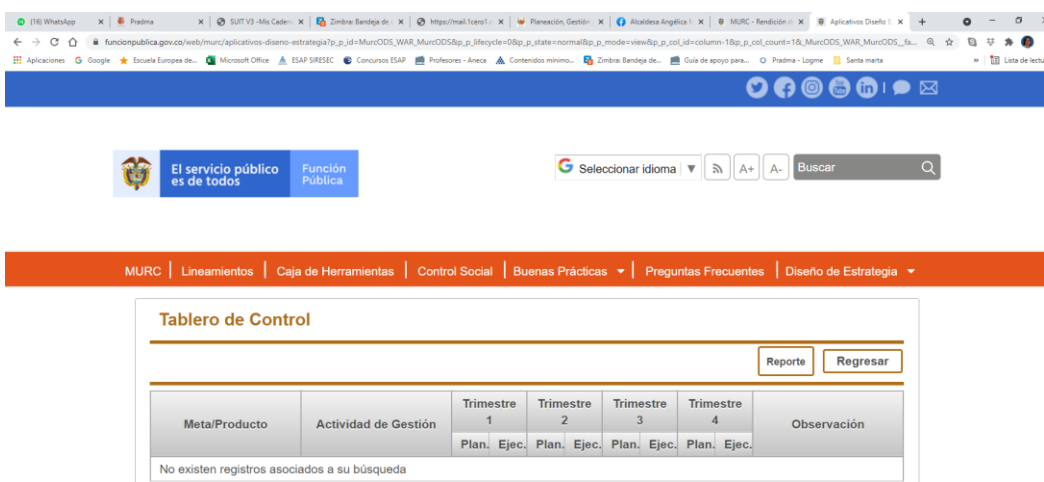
(16) WhatsApp | Pradma | SUIT V3 - Mis Cadena | Zimbra: Bandeja de | https://mail.1cero1 | Planeación, Gestión | Alcaldesa Angélica | MURC - Rendición d | Aplicativos Diseño | +

funcionpublica.gov.co/web/murc/aplicativos-diseno-estrategia?p_p_id=MurcODS_WAR_MurcODS&p_p_lifecycle=0&p_p_state=normal&p_p_mode=view&p_p_col_id=column-1&p_p_col_count=1&_MurcODS_WAR_MurcODS_fa...

Aplicaciones | Google | Escuela Europea de... | Microsoft Office | ESAP SIRESEC | Concursos ESAP | Profesores - Aneca | Contenidos mínimo... | Zimbra: Bandeja de... | Guía de apoyo para... | Pradma - Logme | Santa marta | » | Lista de lectura

El servicio público es de todos | Función Pública

Seleccionar idioma ▼ | A+ | A- | Buscar

MURC | Lineamientos | Caja de Herramientas | Control Social | Buenas Prácticas ▾ | Preguntas Frecuentes | Diseño de Estrategia ▾

Tablero de Control

Reporte | Regresar

| Meta/Producto | Actividad de Gestión | Trimestre 1 | | Trimestre 2 | | Trimestre 3 | | Trimestre 4 | | Observación |
|---|---|---|---|---|---|---|---|---|---|---|
| | | Plan. | Ejec. | Plan. | Ejec. | Plan. | Ejec. | Plan. | Ejec. | |
| No existen registros asociados a su búsqueda | | | | | | | | | | |